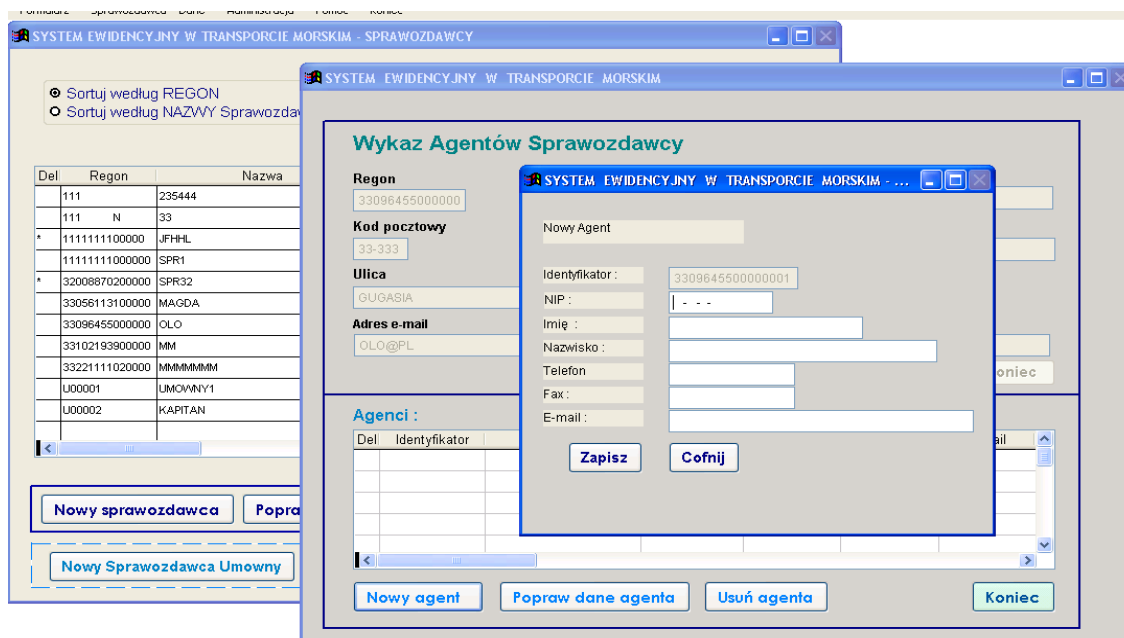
SYSTEM EWIDENCYJNY W TRANSPORCIE MORSKIM - SPRAWOZDAWCY

Sortuj według REGON
Sortuj według NAZWY Sprawozdaw

| Del | Regon | Nazwa |
|---|---|---|
| | 111 | 235444 |
| | 111 N | 33 |
| * | 1111111100000 | JFHHL |
| | 11111111000000 | SPR1 |
| * | 32008870200000 | SPR32 |
| | 33056113100000 | MAGDA |
| | 33096455000000 | OLO |
| | 33102193900000 | MM |
| | 33221111020000 | MMMMMMM |
| | U00001 | UMOWNY1 |
| | U00002 | KAPITAN |

Nowy sprawozdawca
Popra
Nowy Sprawozdawca Umowny

SYSTEM EWIDENCYJNY W TRANSPORCIE MORSKIM

Wykaz Agentów Sprawozdawcy

Regon
33096455000000
Kod pocztowy
33-333
Ulica
GUGASIA
Adres e-mail
OLO@PL
Koniec

Agenci :
Del Identyfikator
ail

Nowy agent
Popraw dane agenta
Usuń agenta
Koniec

SYSTEM EWIDENCYJNY W TRANSPORCIE MORSKIM - ...

Nowy Agent

Identyfikator : 3309645500000001
NIP : | - - -
Imię :
Nazwisko :
Telefon
Fax :
E-mail :

Zapisz
Cofnij